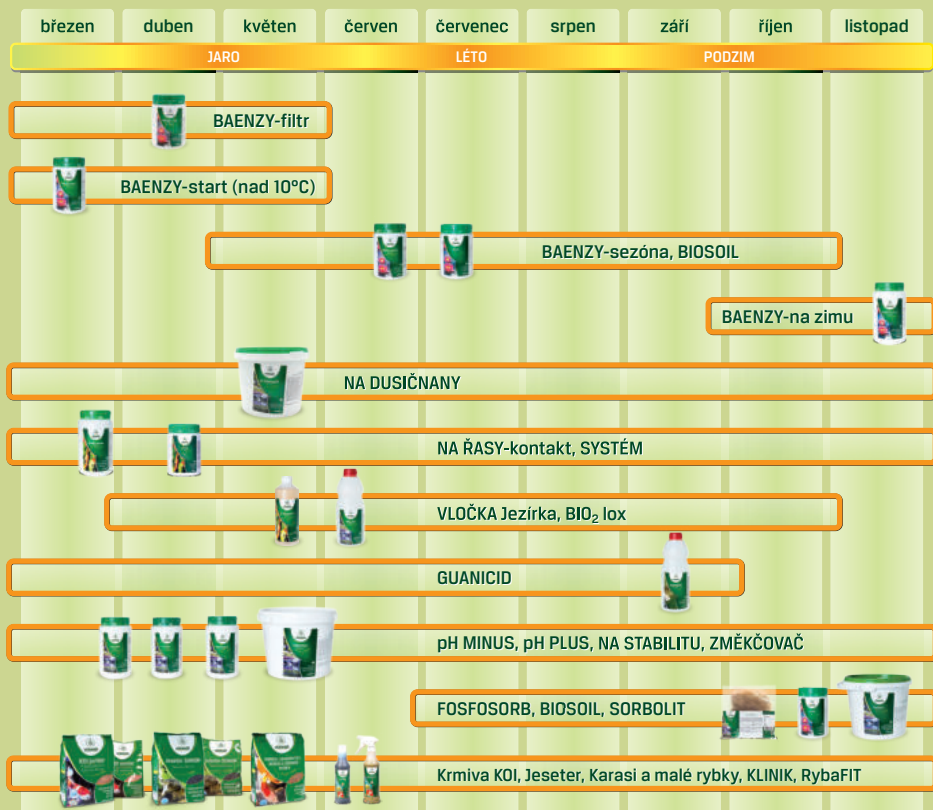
| březen | duben | květen | červen | červenec | srpen | září | říjen | listopad |
|---|---|---|---|---|---|---|---|---|

JARO LÉTO PODZIM

BAENZY-filtr

BAENZY-start (nad 10°C)

BAENZY-sezóna, BIOSOIL

BAENZY-na zimu

NA DUSIČNANY

NA ŘASY-kontakt, SYSTÉM

VLOČKA Jezírka, $BIO_2$ lox

GUANICID

pH MINUS, pH PLUS, NA STABILITU, ZMĚKČOVAČ

FOSFOSORB, BIOSOIL, SORBOLIT

Krmiva KOI, Jeseter, Karasi a malé rybky, KLINIK, RybaFIT